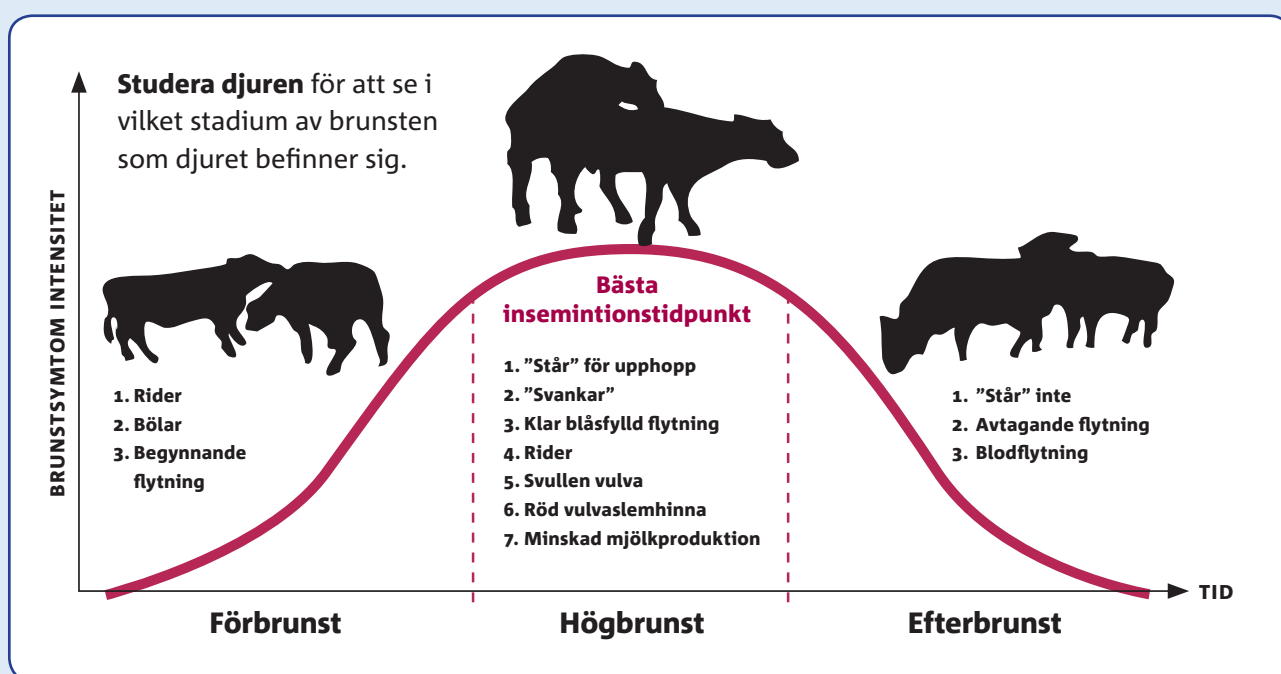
**Studera djuren** för att se i vilket stadium av brunsten som djuret befinner sig.

BRUNSTSYMTOM INTENSITET

1. Rider
2. Bölar
3. Begynnande flytning

Bästa insemintionstidpunkt

1. "Står" för upphopp
2. "Svankar"
3. Klar blåsfylld flytning
4. Rider
5. Svullen vulva
6. Röd vulvaslemhinna
7. Minskad mjölkproduktion

1. "Står" inte
2. Avtagande flytning
3. Blodflytning

TID

Förbrunst

Högbrunst

Efterbrunst